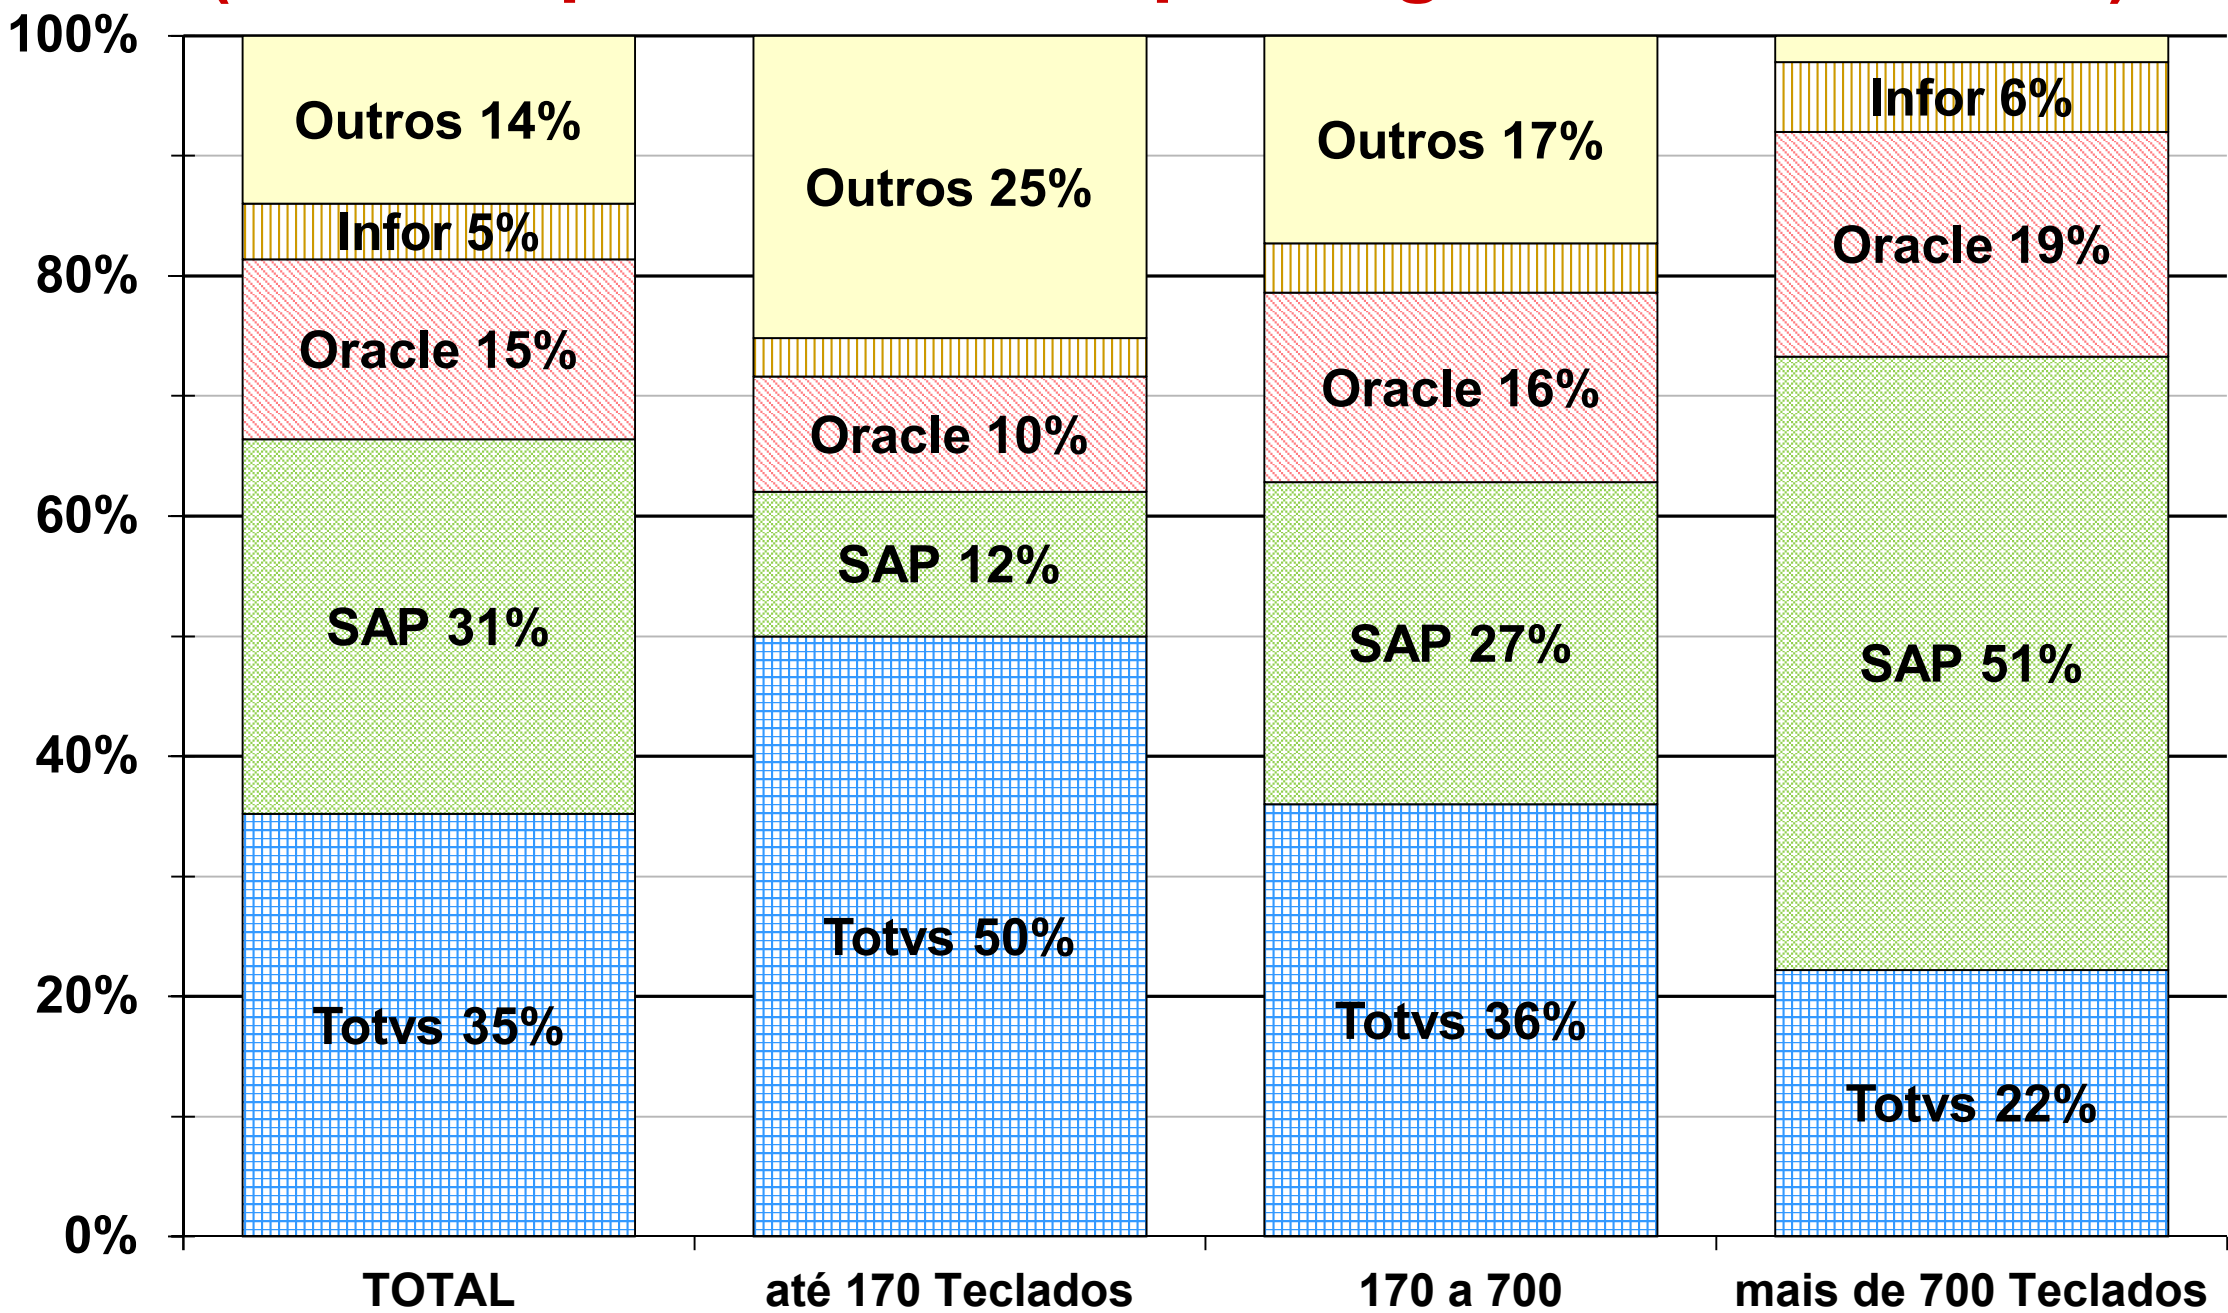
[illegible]

100%
80%
60%
40%
20%
0%

Outros 14%
Infor 5%
Oracle 15%
SAP 31%
Totvs 35%

Outros 25%
Oracle 10%
SAP 12%
Totvs 50%

Outros 17%
Oracle 16%
SAP 27%
Totvs 36%

Infor 6%
Oracle 19%
SAP 51%
Totvs 22%

TOTAL
até 170 Teclados
170 a 700
mais de 700 Teclados